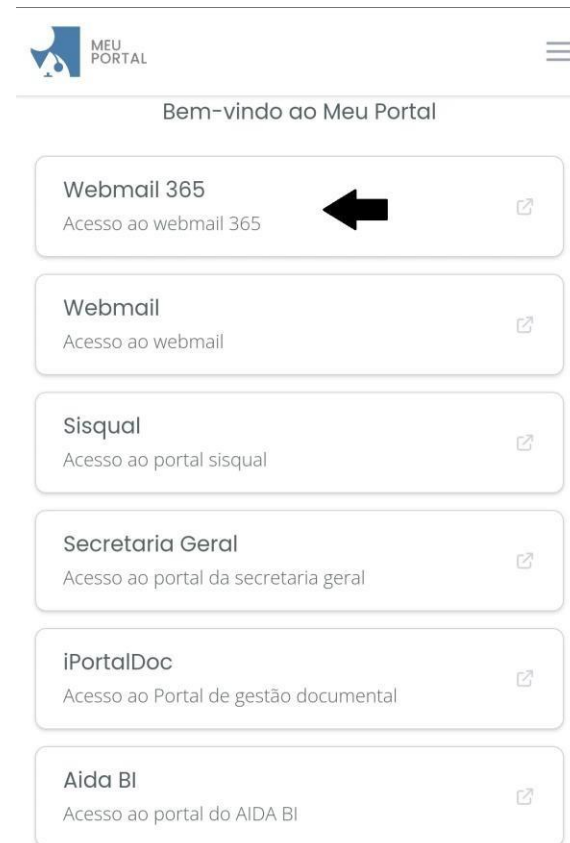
MEU
PORTAL

Bem-vindo ao Meu Portal

Webmail 365
Acesso ao webmail 365

Webmail
Acesso ao webmail

Sisqual
Acesso ao portal sisqual

Secretaria Geral
Acesso ao portal da secretaria geral

iPortalDoc
Acesso ao Portal de gestão documental

Aida BI
Acesso ao portal do AIDA BI